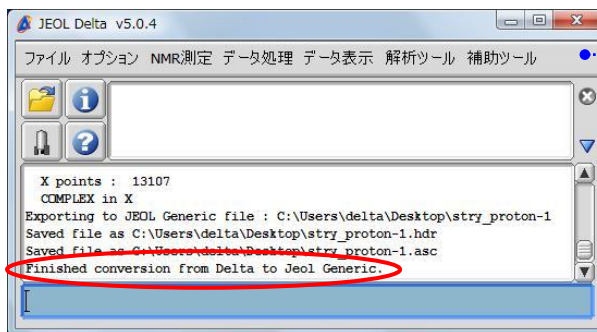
JEOL Delta v5.0.4

ファイル オプション NMR測定 データ処理 データ表示 解析ツール 補助ツール

X points : 13107
COMPLEX in X
Exporting to JEOL Generic file : C:\Users\delta\Desktop\stry_proton-1
Saved file as C:\Users\delta\Desktop\stry_proton-1.hdr
Saved file as C:\Users\delta\Desktop\stry_proton-1.asc
Finished conversion from Delta to Jeol Generic.